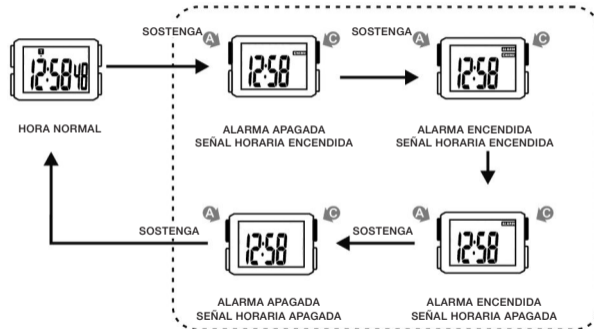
SOSTENGA A C

12:58 48

HORA NORMAL

12:58

ALARMA APAGADA
SEÑAL HORARIA ENCENDIDA

SOSTENGA A C

12:58

ALARMA ENCENDIDA
SEÑAL HORARIA ENCENDIDA

A C

12:58

ALARMA ENCENDIDA
SEÑAL HORARIA APAGADA

SOSTENGA

SOSTENGA A C

12:58

ALARMA APAGADA
SEÑAL HORARIA APAGADA